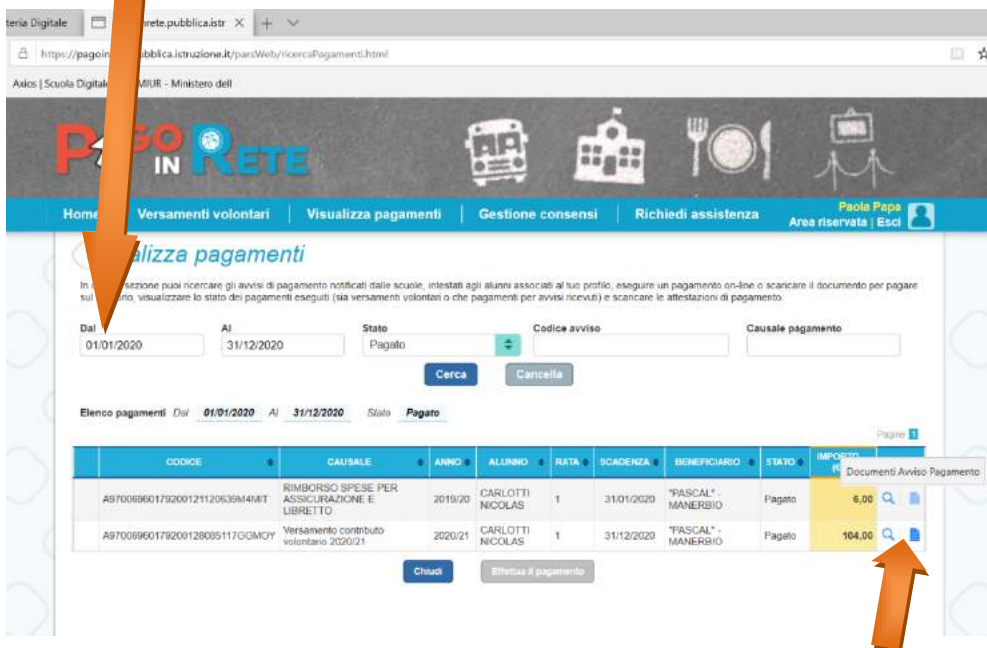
teria Digitale | rete.pubblica.istr ×

https://pagoin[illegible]bblica.istruzione.it/parsWeb/ricercaPagamenti.html

Axios | Scuola Digitale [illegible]MIUR - Ministero dell

PAGO IN RETE

Home | Versamenti volontari | Visualizza pagamenti | Gestione consensi | Richiedi assistenza

Paola Papa
Area riservata | Esci

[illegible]alizza pagamenti

In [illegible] sezione puoi ricercare gli avvisi di pagamento notificati dalle scuole, intestati agli alunni associati al tuo profilo, eseguire un pagamento on-line o scaricare il documento per pagare sul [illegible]rio, visualizzare lo stato dei pagamenti eseguiti (sia versamenti volontari o che pagamenti per avvisi ricevuti) e scaricare le attestazioni di pagamento.

Dal 01/01/2020
Al 31/12/2020
Stato Pagato
Codice avviso
Causale pagamento

Cerca Cancella

Elenco pagamenti Dal 01/01/2020 Al 31/12/2020 Stato Pagato

Pagine 1

| CODICE | CAUSALE | ANNO | ALUNNO | RATA | SCADENZA | BENEFICIARIO | STATO | IMPORTO (€) | |
|---|---|---|---|---|---|---|---|---|---|
| A97006960179200121120639M4MIT | RIMBORSO SPESE PER ASSICURAZIONE E LIBRETTO | 2019/20 | CARLOTTI NICOLAS | 1 | 31/01/2020 | "PASCAL" - MANERBIO | Pagato | 6,00 | |
| A97006960179200128085117GGMOY | Versamento contributo volontario 2020/21 | 2020/21 | CARLOTTI NICOLAS | 1 | 31/12/2020 | "PASCAL" - MANERBIO | Pagato | 104,00 | |

Documenti Avviso Pagamento

Chiudi Effettua il pagamento